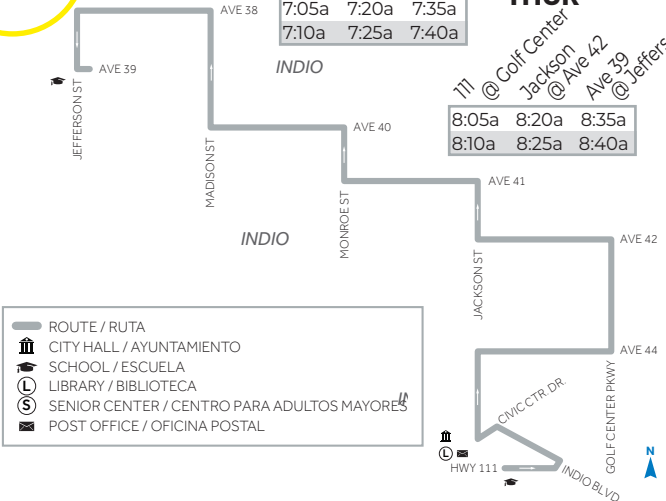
| 7:05a | 7:20a | 7:35a |
|---|---|---|
| 7:10a | 7:25a | 7:40a |

THUR

111 @ Golf Center
Jackson @ Ave 42
Ave 39 @ Jefferson

| 8:05a | 8:20a | 8:35a |
|---|---|---|
| 8:10a | 8:25a | 8:40a |

AVE 38
AVE 39
JEFFERSON ST
INDIO
MADISON ST
AVE 40
MONROE ST
AVE 41
INDIO
JACKSON ST
AVE 42
AVE 44
GOLF CENTER PKWY
CIVIC CTR. DR.
HWY 111
INDIO BLVD
N

ROUTE / RUTA
CITY HALL / AYUNTAMIENTO
SCHOOL / ESCUELA
L LIBRARY / BIBLIOTECA
S SENIOR CENTER / CENTRO PARA ADULTOS MAYORES
POST OFFICE / OFICINA POSTAL